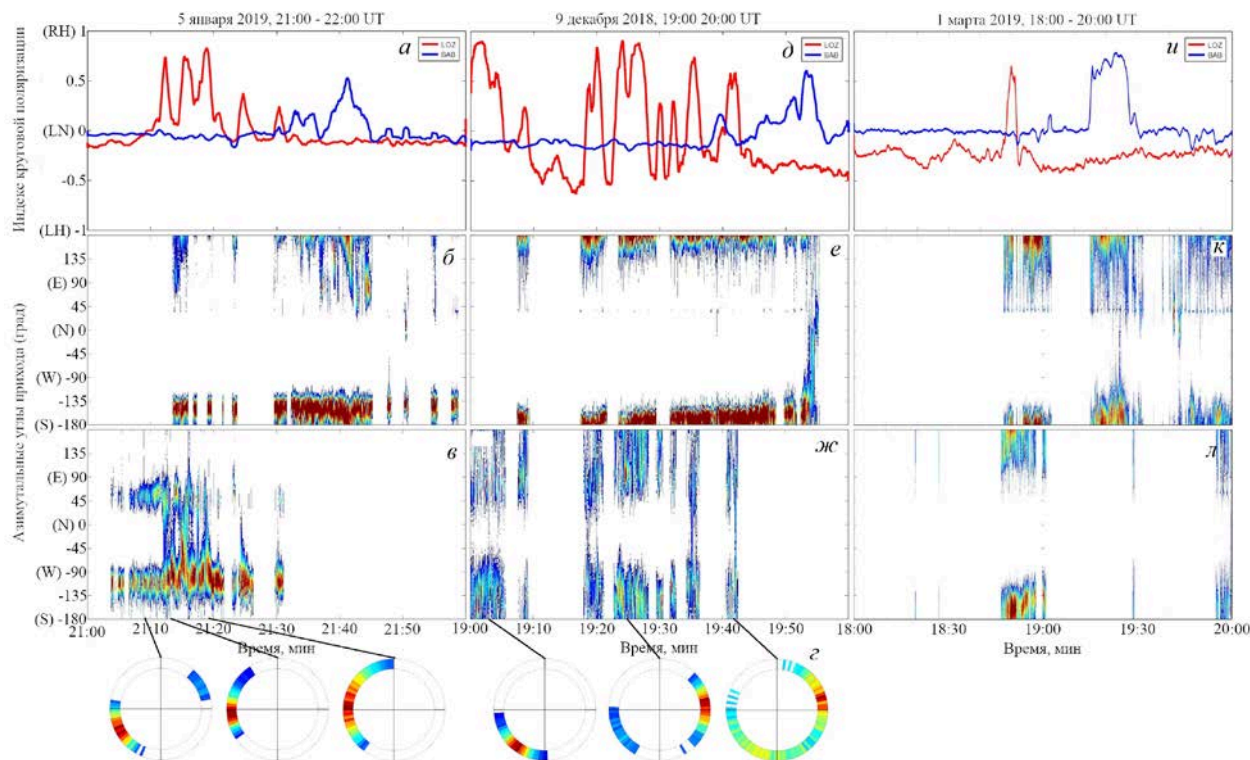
5 января 2019, 21:00 - 22:00 UT

9 декабря 2018, 19:00 20:00 UT

1 марта 2019, 18:00 - 20:00 UT

Индекс круговой поляризации

(RH) 1
0.5
(LN) 0
-0.5
(LH) -1

а
LOZ
BAB

д
LOZ
BAB

и
LOZ
BAB

Азимутальные углы прихода (град)

135
(E) 90
45
(N) 0
-45
(W) -90
-135
(S) -180

б

е

к

135
(E) 90
45
(N) 0
-45
(W) -90
-135
(S) -180

в

ж

л

21:00 21:10 21:20 21:30 21:40 21:50

Время, мин

19:00 19:10 19:20 19:30 19:40 19:50

Время, мин

18:00 18:30 19:00 19:30 20:00

Время, мин

г